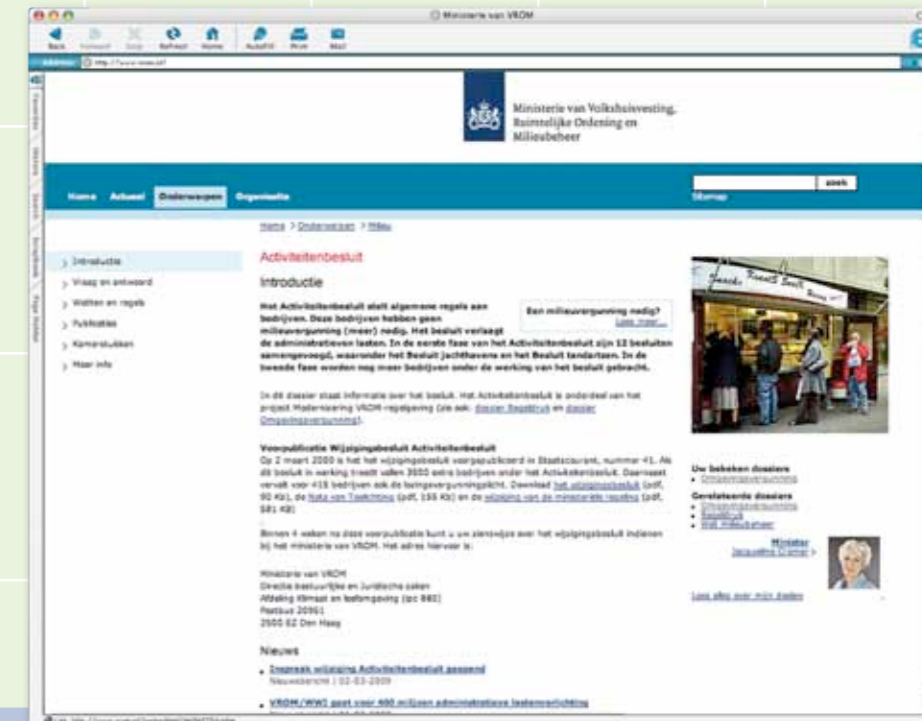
Ministerie van VROM

Back Forward Stop Refresh Home AutoFill Print Mail

Address http://www.vrom.nl/

Ministerie van Volkshuisvesting, Ruimtelijke Ordening en Milieubeheer

Home Actueel Onderwerpen Organisatie

zoek

Sitemap

Home > Onderwerpen > Milieu

> Introductie
> Vraag en antwoord
> Wetten en regels
> Publicaties
> Kamerstukken
> Meer info

Activiteitenbesluit

Introductie

Het Activiteitenbesluit stelt algemene regels aan bedrijven. Deze bedrijven hebben geen milieuvergunning (meer) nodig. Het besluit verlaagt de administratieven lasten. In de eerste fase van het Activiteitenbesluit zijn 12 besluiten samengevoegd, waaronder het Besluit jachthavens en het Besluit tandartsen. In de tweede fase worden nog meer bedrijven onder de werking van het besluit gebracht.

Een milieuvergunning nodig? Lees meer...

In dit dossier staat informatie over het besluit. Het Activiteitenbesluit is onderdeel van het project Modernisering VROM-regelgeving (zie ook: dossier Regelgeving en dossier Omgevingsvergunning).

Voorpublicatie Wijzigingsbesluit Activiteitenbesluit
Op 2 maart 2009 is het het wijzigingsbesluit voorgepubliceerd in Staatscourant, nummer 41. Als dit besluit in werking treedt vallen 3500 extra bedrijven onder het Activiteitenbesluit. Daarnaast vervalt voor 415 bedrijven ook de bouwvergunningsplicht. Download het wijzigingsbesluit (pdf, 90 Kb), de Nota van Toelichting (pdf, 155 Kb) en de wijziging van de ministeriële regeling (pdf, 581 KB)

Binnen 4 weken na deze voorpublicatie kunt u uw zienswijze over het wijzigingsbesluit indienen bij het ministerie van VROM. Het adres hiervoor is:

Ministerie van VROM
Directie bestuurlijke en Juridische zaken
Afdeling Klimaat en leefomgeving (ipc 660)
Postbus 20951
2500 EZ Den Haag

Nieuws

Inspraak wijziging Activiteitenbesluit geopend
Nieuwsbericht | 02-03-2009

VROM/WWI gaat voor 400 miljoen administratieve lastenverlichting

Uw bekeken dossiers
Omgevingsvergunning

Gerelateerde dossiers
Omgevingsvergunning
Regelgeving
Wet milieubeheer

Minister
Jacqueline Cramer >

Lees alles over mijn taken